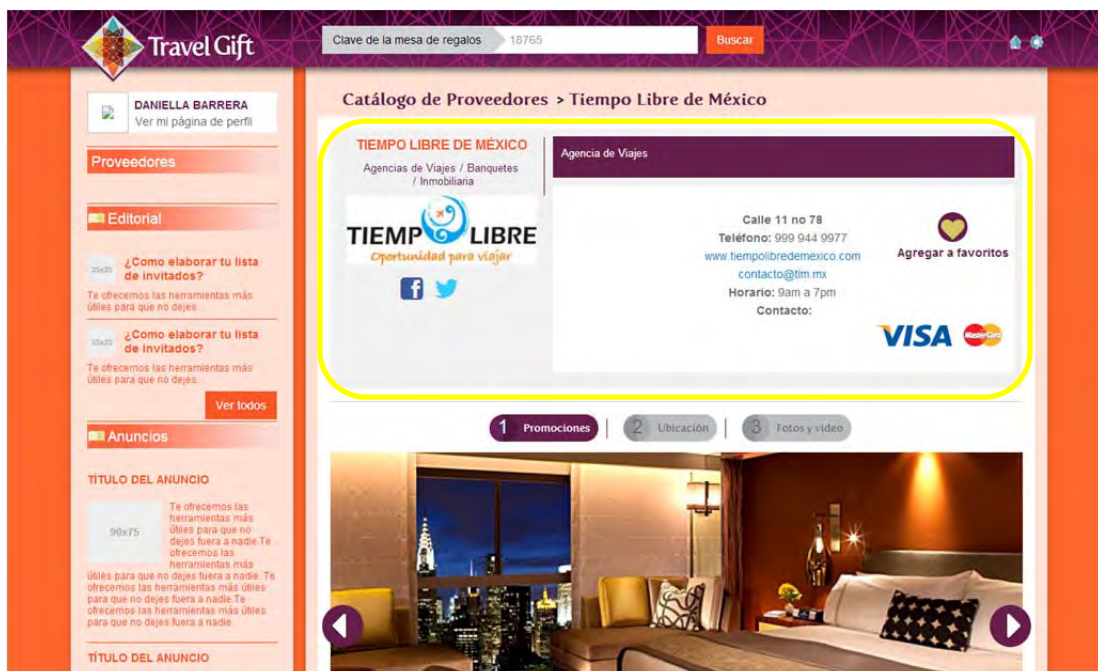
Travel Gift

Clave de la mesa de regalos 18765 Buscar

DANIELLA BARRERA
Ver mi página de perfil

Proveedores

Editorial

35x35 ¿Como elaborar tu lista de invitados?
Te ofrecemos las herramientas más útiles para que no dejes.

35x35 ¿Como elaborar tu lista de invitados?
Te ofrecemos las herramientas más útiles para que no dejes.

Ver todos

Anuncios

TÍTULO DEL ANUNCIO

90x75 Te ofrecemos las herramientas más útiles para que no dejes fuera a nadie.Te ofrecemos las herramientas más útiles para que no dejes fuera a nadie. Te ofrecemos las herramientas más útiles para que no dejes fuera a nadie.Te ofrecemos las herramientas más útiles para que no dejes fuera a nadie.

TÍTULO DEL ANUNCIO

Catálogo de Proveedores > Tiempo Libre de México

TIEMPO LIBRE DE MÉXICO
Agencias de Viajes / Banquetes / Inmobiliana

TIEMPO LIBRE
Oportunidad para viajar

Agencia de Viajes

Calle 11 no 78
Teléfono: 999 944 9977
www.tiempolibredemexico.com
contacto@tim.mx
Horario: 9am a 7pm
Contacto:

Agregar a favoritos

VISA MasterCard

1 Promociones | 2 Ubicación | 3 Fotos y video